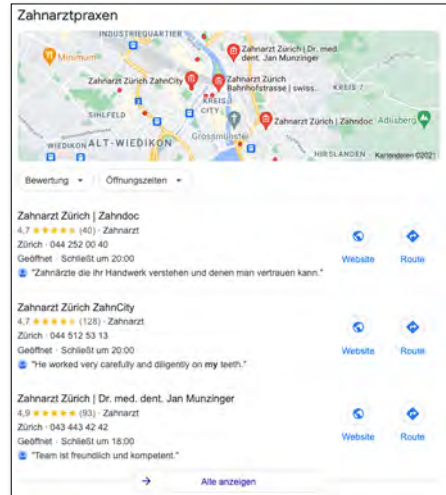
Zahnarztpraxen

INDUSTRIEQUARTIER
Migros
Zahnarzt Zürich | Dr. med. dent. Jan Munzinger
Zahnarzt Zürich ZahnCity
Zahnarzt Zürich Bahnhofstrasse | swiss...
KREIS 1
CITY
KREIS 7
SIHLFELD
Zahnarzt Zürich | Zahndoc
Grossmünster
Adlisberg
WIEDIKON
ALT-WIEDIKON
HIRSLANDEN
Kartendaten ©2021

Bewertung ▾
Öffnungszeiten ▾

Zahnarzt Zürich | Zahndoc
4,7 ★★★★★ (40) · Zahnarzt
Zürich · 044 252 00 40
Geöffnet · Schließt um 20:00
"Zahnärzte die ihr Handwerk verstehen und denen man vertrauen kann."
Website
Route

Zahnarzt Zürich ZahnCity
4,7 ★★★★★ (128) · Zahnarzt
Zürich · 044 512 53 13
Geöffnet · Schließt um 20:00
"He worked very carefully and diligently on my teeth."
Website
Route

Zahnarzt Zürich | Dr. med. dent. Jan Munzinger
4,9 ★★★★★ (93) · Zahnarzt
Zürich · 043 443 42 42
Geöffnet · Schließt um 18:00
"Team ist freundlich und kompetent."
Website
Route

→ Alle anzeigen